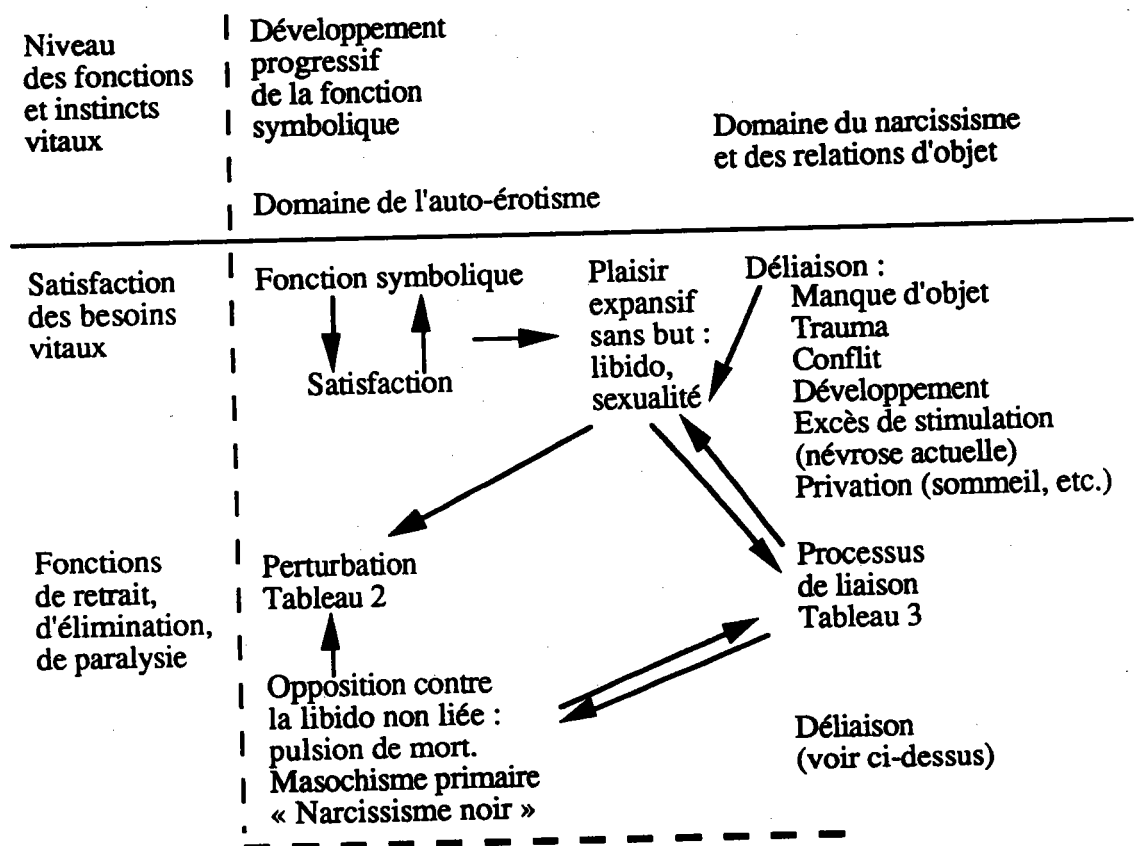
Niveau des fonctions et instincts vitaux

Développement progressif de la fonction symbolique

Domaine de l'auto-érotisme

Domaine du narcissisme et des relations d'objet

Satisfaction des besoins vitaux

Fonction symbolique

Satisfaction

Plaisir expansif sans but : libido, sexualité

Déliaison :
Manque d'objet
Trauma
Conflit
Développement
Excès de stimulation (névrose actuelle)
Privation (sommeil, etc.)

Fonctions de retrait, d'élimination, de paralysie

Perturbation
Tableau 2

Processus de liaison
Tableau 3

Opposition contre la libido non liée : pulsion de mort.
Masochisme primaire
« Narcissisme noir »

Déliaison
(voir ci-dessus)